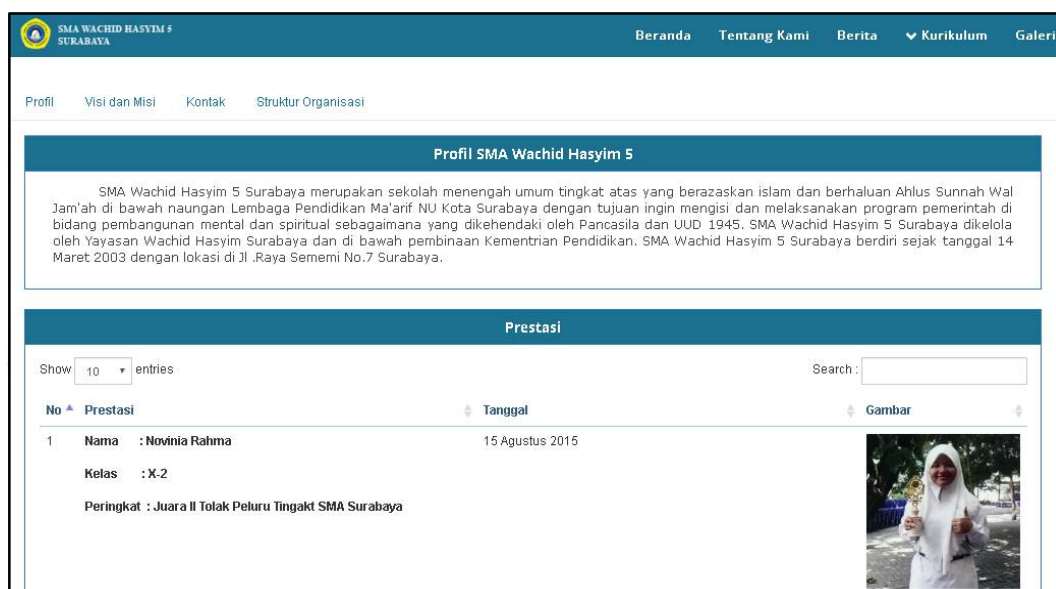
SMA WACHID HASYIM 5 SURABAYA

Beranda Tentang Kami Berita Kurikulum Galeri

Profil Visi dan Misi Kontak Struktur Organisasi

Profil SMA Wachid Hasyim 5

SMA Wachid Hasyim 5 Surabaya merupakan sekolah menengah umum tingkat atas yang berazaskan islam dan berhaluan Ahlus Sunnah Wal Jam'ah di bawah naungan Lembaga Pendidikan Ma'arif NU Kota Surabaya dengan tujuan ingin mengisi dan melaksanakan program pemerintah di bidang pembangunan mental dan spiritual sebagaimana yang dikehendaki oleh Pancasila dan UUD 1945. SMA Wachid Hasyim 5 Surabaya dikelola oleh Yayasan Wachid Hasyim Surabaya dan di bawah pembinaan Kementrian Pendidikan. SMA Wachid Hasyim 5 Surabaya berdiri sejak tanggal 14 Maret 2003 dengan lokasi di Jl .Raya Sememi No.7 Surabaya.

Prestasi

Show 10 entries

Search:

| No | Prestasi | Tanggal | Gambar |
|---|---|---|---|
| 1 | Nama : Novinia Rahma<br>Kelas : X-2<br>Peringkat : Juara II Tolak Peluru Tingakt SMA Surabaya | 15 Agustus 2015 | |